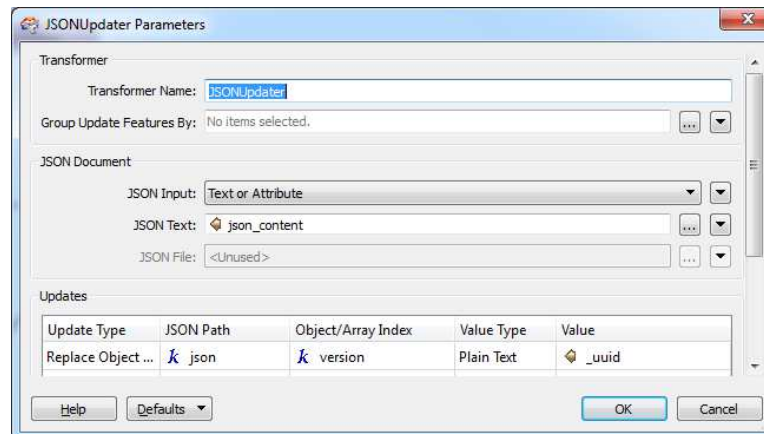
JSONUpdater Parameters

Transformer

Transformer Name: JSONUpdater

Group Update Features By: No items selected. ...

JSON Document

JSON Input: Text or Attribute

JSON Text: json_content ...

JSON File: <Unused> ...

Updates

| Update Type | JSON Path | Object/Array Index | Value Type | Value |
|---|---|---|---|---|
| Replace Object ... | $k$ json | $k$ version | Plain Text | _uuid |

Help Defaults OK Cancel